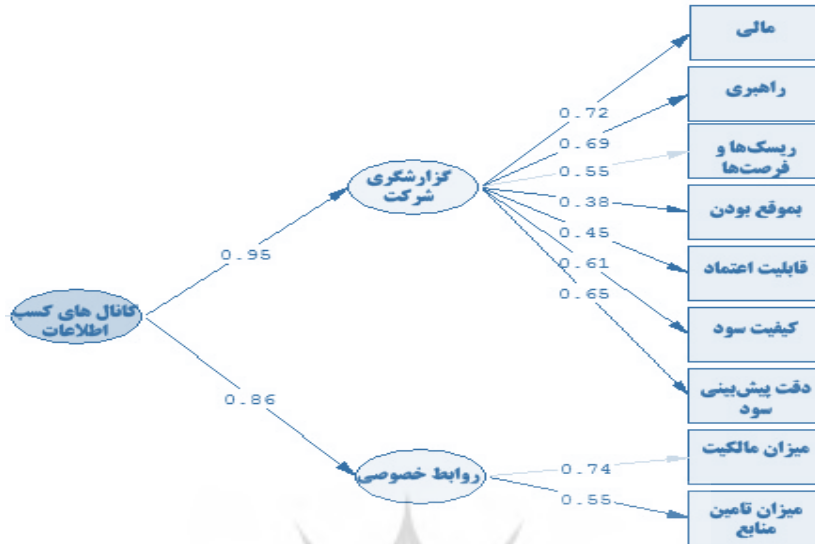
کانال های کسب اطلاعات

0.95

0.86

گزارشگری شرکت

روابط خصوصی

0.72

0.69

0.55

0.38

0.45

0.61

0.65

0.74

0.55

مالی

راهبری

ریسک‌ها و فرصت‌ها

بموقع بودن

قابلیت اعتماد

کیفیت سود

دقت پیش‌بینی سود

میزان مالکیت

میزان تامین منابع